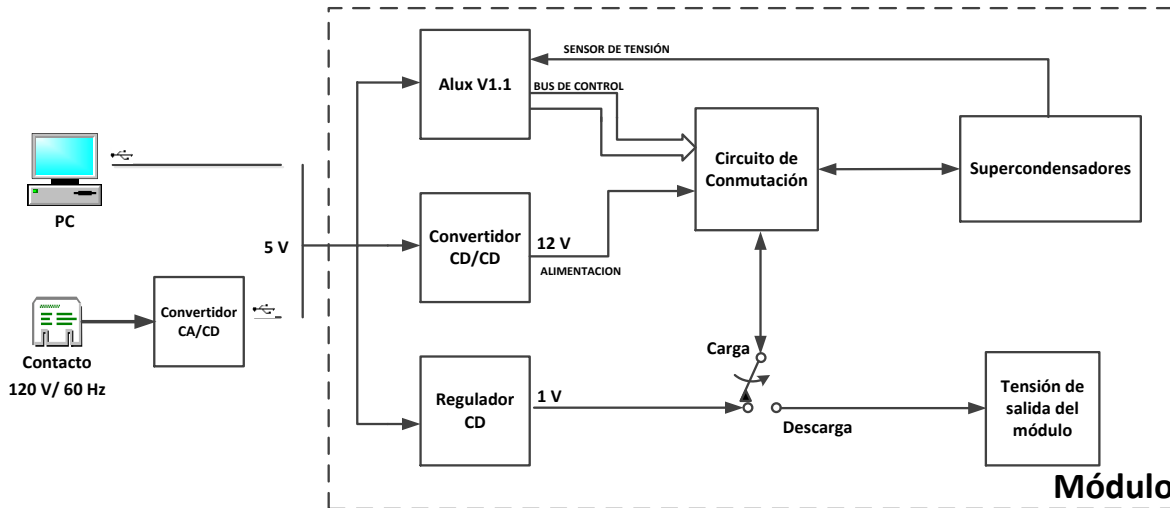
PC

Contacto
120 V/ 60 Hz

Convertidor CA/CD

5 V

Alux V1.1

SENSOR DE TENSIÓN

BUS DE CONTROL

Convertidor CD/CD

12 V

ALIMENTACION

Regulador CD

1 V

Circuito de Conmutación

Supercondensadores

Carga

Descarga

Tensión de salida del módulo

Módulo